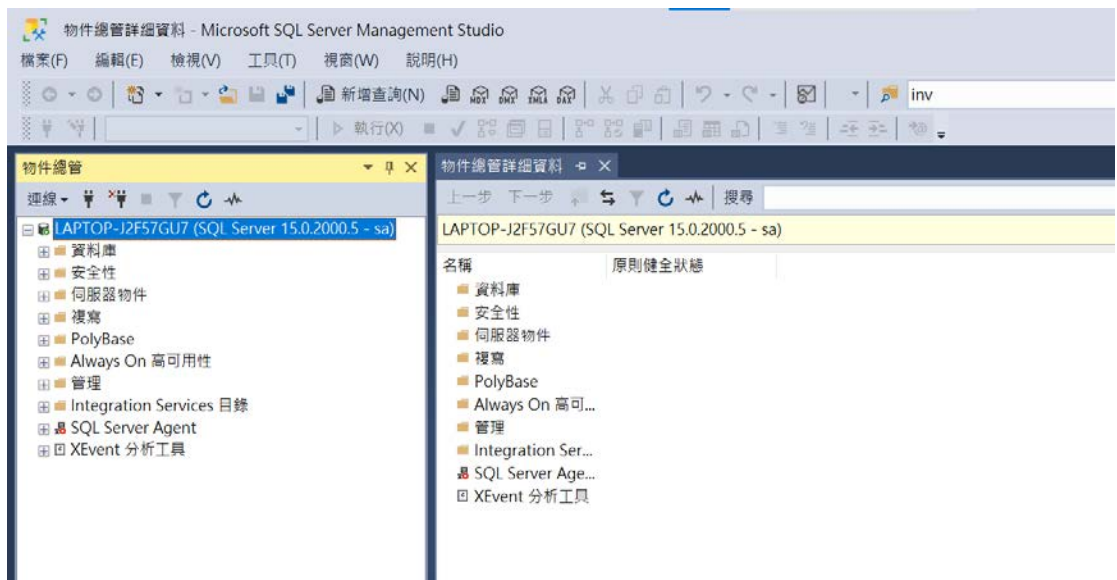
物件總管詳細資料 - Microsoft SQL Server Management Studio

檔案(F) 編輯(E) 檢視(V) 工具(T) 視窗(W) 說明(H)

新增查詢(N)

inv

執行(X)

物件總管

連線▾

LAPTOP-J2F57GU7 (SQL Server 15.0.2000.5 - sa)
資料庫
安全性
伺服器物件
複寫
PolyBase
Always On 高可用性
管理
Integration Services 目錄
SQL Server Agent
XEvent 分析工具

物件總管詳細資料

上一步 下一步 搜尋

LAPTOP-J2F57GU7 (SQL Server 15.0.2000.5 - sa)

名稱 原則健全狀態
資料庫
安全性
伺服器物件
複寫
PolyBase
Always On 高可...
管理
Integration Ser...
SQL Server Age...
XEvent 分析工具